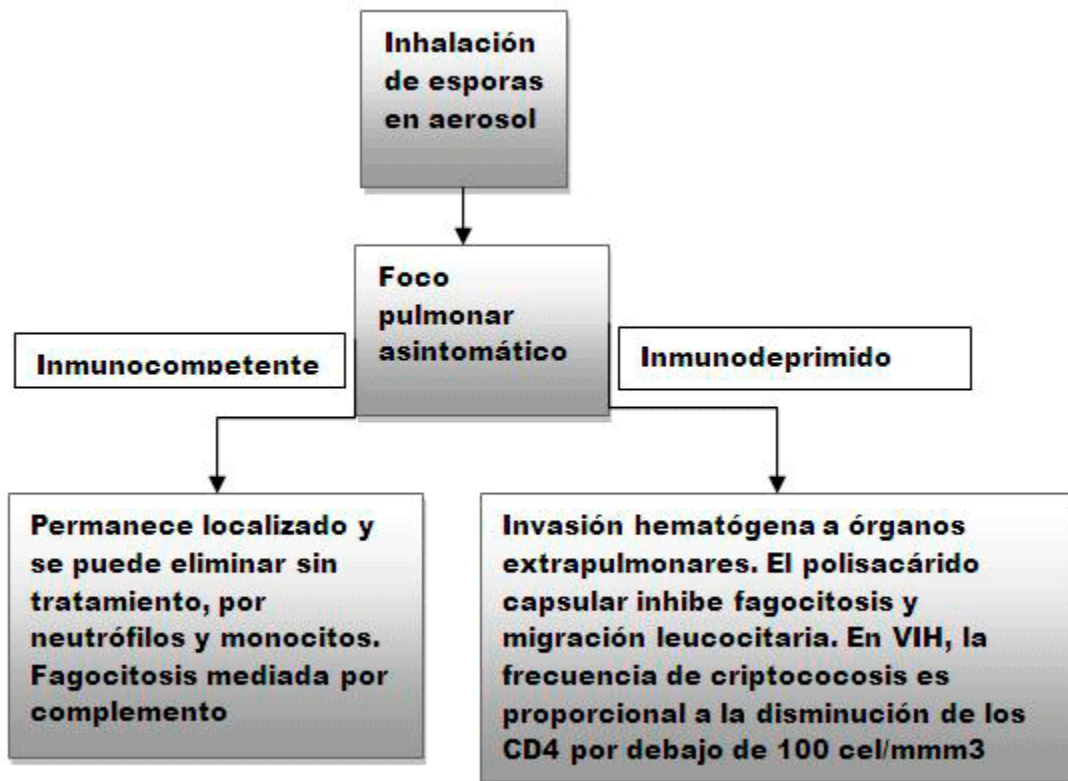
Inhalación de esporas en aerosol

Foco pulmonar asintomático

Inmunocompetente

Inmunodeprimido

Permanece localizado y se puede eliminar sin tratamiento, por neutrófilos y monocitos. Fagocitosis mediada por complemento

Invasión hematógena a órganos extrapulmonares. El polisacárido capsular inhibe fagocitosis y migración leucocitaria. En VIH, la frecuencia de criptococosis es proporcional a la disminución de los CD4 por debajo de 100 cel/mmm3